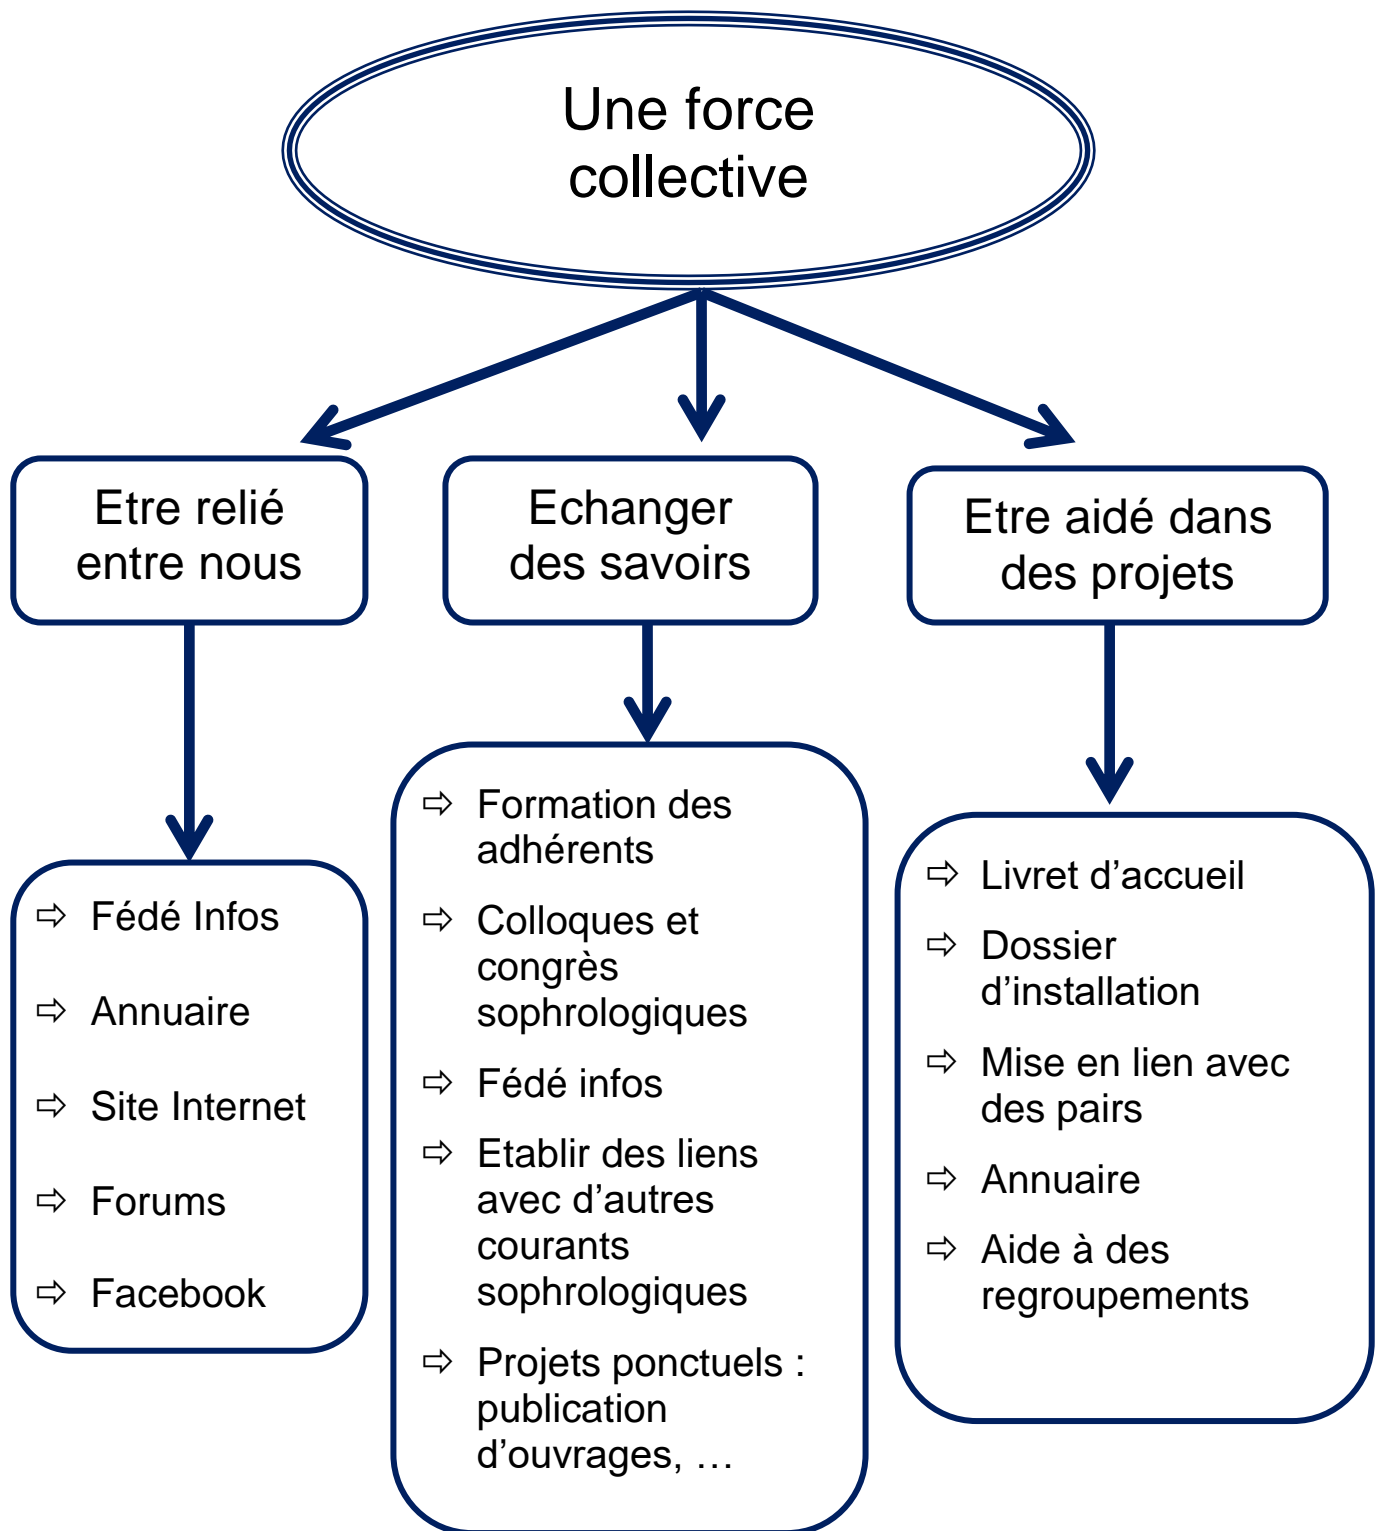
Une force collective

Etre relié entre nous

Echanger des savoirs

Etre aidé dans des projets

⇨ Fédé Infos
⇨ Annuaire
⇨ Site Internet
⇨ Forums
⇨ Facebook

⇨ Formation des adhérents
⇨ Colloques et congrès sophrologiques
⇨ Fédé infos
⇨ Etablir des liens avec d'autres courants sophrologiques
⇨ Projets ponctuels : publication d'ouvrages, …

⇨ Livret d'accueil
⇨ Dossier d'installation
⇨ Mise en lien avec des pairs
⇨ Annuaire
⇨ Aide à des regroupements